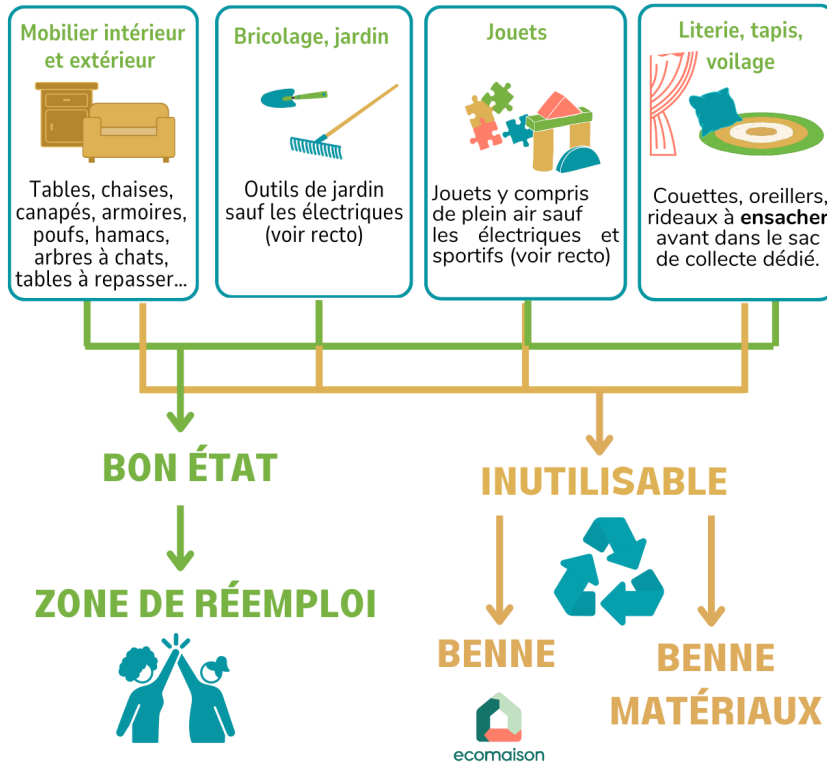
Mobilier intérieur et extérieur

Tables, chaises, canapés, armoires, poufs, hamacs, arbres à chats, tables à repasser...

Bricolage, jardin

Outils de jardin sauf les électriques (voir recto)

Jouets

Jouets y compris de plein air sauf les électriques et sportifs (voir recto)

Literie, tapis, voilage

Couettes, oreillers, rideaux à **ensacher** avant dans le sac de collecte dédié.

BON ÉTAT

ZONE DE RÉEMPLOI

INUTILISABLE

BENNE

ecomaison

BENNE MATÉRIAUX